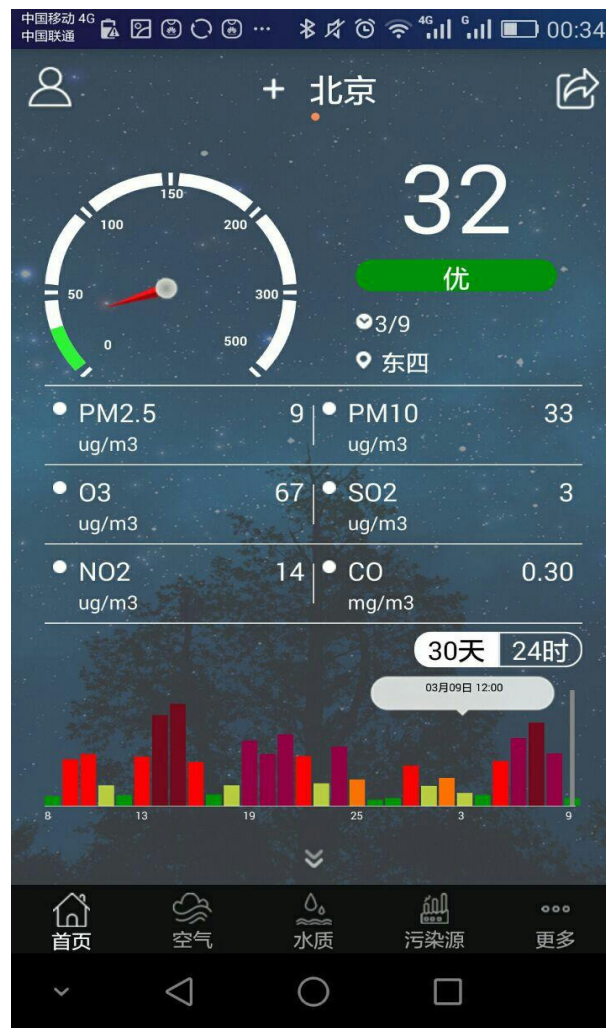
中国移动 4G
中国联通
4G 6 00:34

+ 北京

150
100 200
50 300
0 500

32
优
3/9
东四

PM2.5 9
ug/m3
PM10 33
ug/m3
O3 67
ug/m3
SO2 3
ug/m3
NO2 14
ug/m3
CO 0.30
mg/m3

30天 24时
03月09日 12:00
8 13 19 25 3 9

首页 空气 水质 污染源 更多